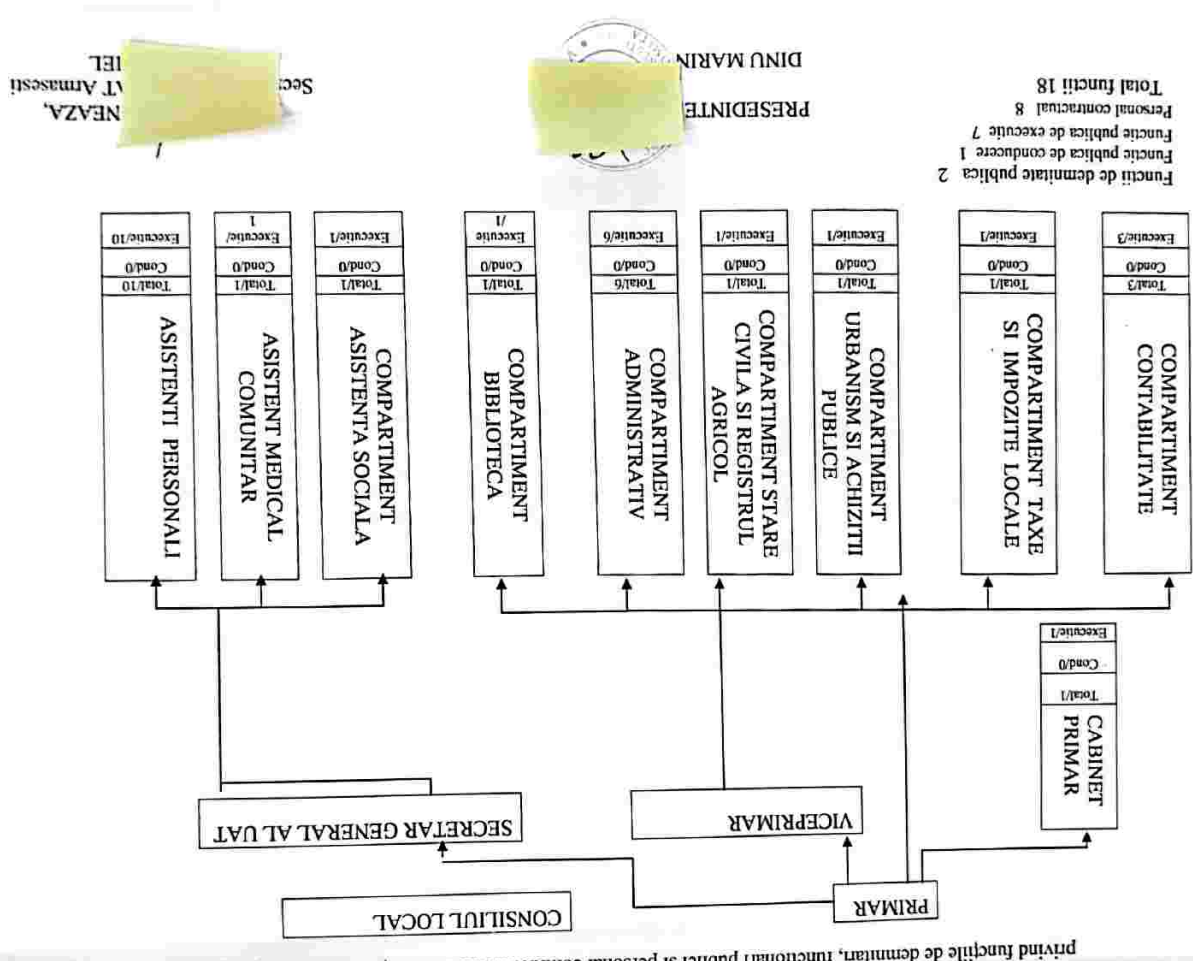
privind funcțiile de demnitari, funcționari publici și personal contractual

CONSILIUL LOCAL

PRIMAR

SECRETAR GENERAL AL UAT

VICEPRIMAR

CABINET PRIMAR
Total/1
Cond/0
Executie/1

COMPARTIMENT CONTABILITATE
Total/3
Cond/0
Executie/3

COMPARTIMENT TAXE SI IMPOZITE LOCALE
Total/1
Cond/0
Executie/1

COMPARTIMENT URBANISM SI ACHIZITII PUBLICE
Total/1
Cond/0
Executie/1

COMPARTIMENT STARE CIVILA SI REGISTRUL AGRICOL
Total/1
Cond/0
Executie/1

COMPARTIMENT ADMINISTRATIV
Total/6
Cond/0
Executie/6

COMPARTIMENT BIBLIOTECA
Total/1
Cond/0
Executie /1

COMPARTIMENT ASISTENTA SOCIALA
Total/1
Cond/0
Executie/1

ASISTENT MEDICAL COMUNITAR
Total/1
Cond/0
Executie/ 1

ASISTENTI PERSONALI
Total/10
Cond/0
Executie/10

Functii de demnitate publica 2
Functie publica de conducere 1
Functie publica de executie 7
Personal contractual 8
Total functii 18

PRESEDINTE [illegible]
DINU MARIN

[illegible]NEAZA,
Sec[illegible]T Armasesti
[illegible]IEL